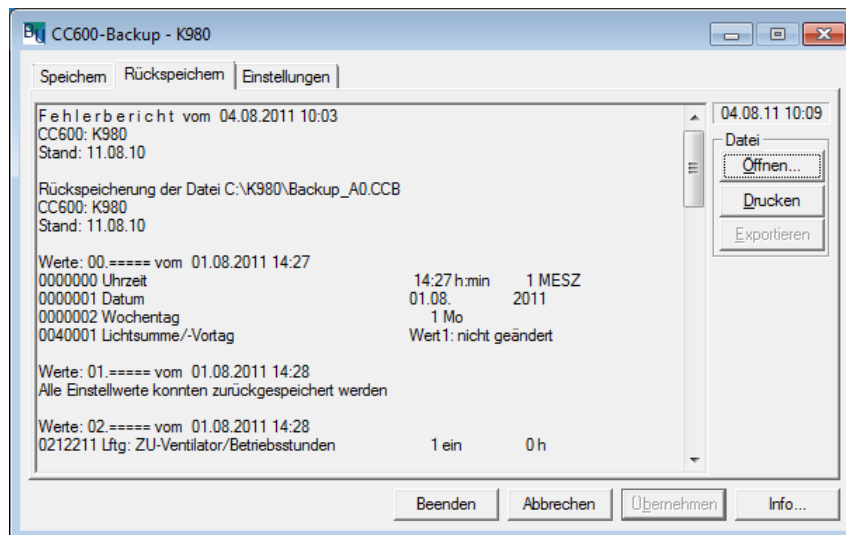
CC600-Backup - K980

Speichern | Rückspeichern | Einstellungen

Fehlerbericht vom 04.08.2011 10:03
CC600: K980
Stand: 11.08.10

Rückspeicherung der Datei C:\K980\Backup_A0.CCB
CC600: K980
Stand: 11.08.10

Werte: 00.===== vom 01.08.2011 14:27
0000000 Uhrzeit 14:27 h:min 1 MESZ
0000001 Datum 01.08. 2011
0000002 Wochentag 1 Mo
0040001 Lichtsumme/-Vortag Wert1: nicht geändert

Werte: 01.===== vom 01.08.2011 14:28
Alle Einstellwerte konnten zurückgespeichert werden

Werte: 02.===== vom 01.08.2011 14:28
0212211 Lftg: ZU-Ventilator/Betriebsstunden 1 ein 0 h

04.08.11 10:09
Datei
Öffnen...
Drucken
Exportieren

Beenden | Abbrechen | Übernehmen | Info...